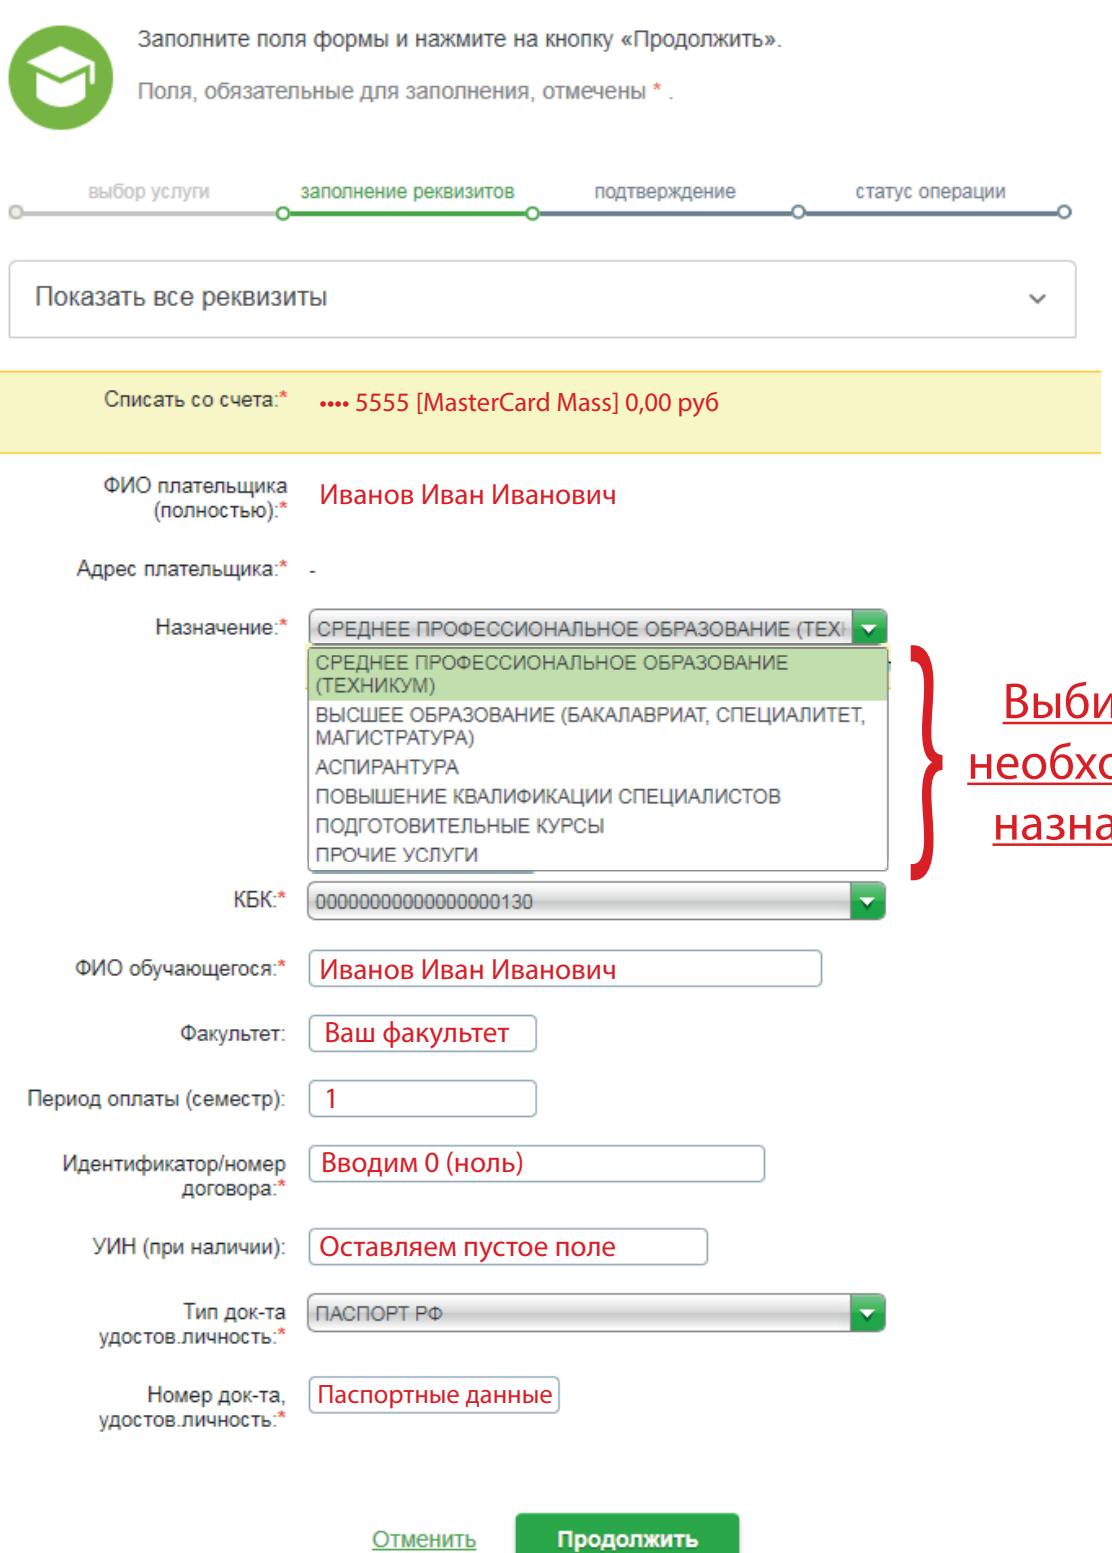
Заполните поля формы и нажмите на кнопку «Продолжить».

Поля, обязательные для заполнения, отмечены * .

выбор услуги    заполнение реквизитов    подтверждение    статус операции

Показать все реквизиты

Списать со счета:* •••• 5555 [MasterCard Mass] 0,00 руб

ФИО плательщика (полностью):* Иванов Иван Иванович

Адрес плательщика:* -

Назначение:* СРЕДНЕЕ ПРОФЕССИОНАЛЬНОЕ ОБРАЗОВАНИЕ (ТЕХ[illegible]

СРЕДНЕЕ ПРОФЕССИОНАЛЬНОЕ ОБРАЗОВАНИЕ (ТЕХНИКУМ)
ВЫСШЕЕ ОБРАЗОВАНИЕ (БАКАЛАВРИАТ, СПЕЦИАЛИТЕТ, МАГИСТРАТУРА)
АСПИРАНТУРА
ПОВЫШЕНИЕ КВАЛИФИКАЦИИ СПЕЦИАЛИСТОВ
ПОДГОТОВИТЕЛЬНЫЕ КУРСЫ
ПРОЧИЕ УСЛУГИ

Выби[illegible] необх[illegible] назна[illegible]

КБК:* 00000000000000000130

ФИО обучающегося:* Иванов Иван Иванович

Факультет: Ваш факультет

Период оплаты (семестр): 1

Идентификатор/номер договора:* Вводим 0 (ноль)

УИН (при наличии): Оставляем пустое поле

Тип док-та удостов.личность:* ПАСПОРТ РФ

Номер док-та, удостов.личность:* Паспортные данные

Отменить    Продолжить